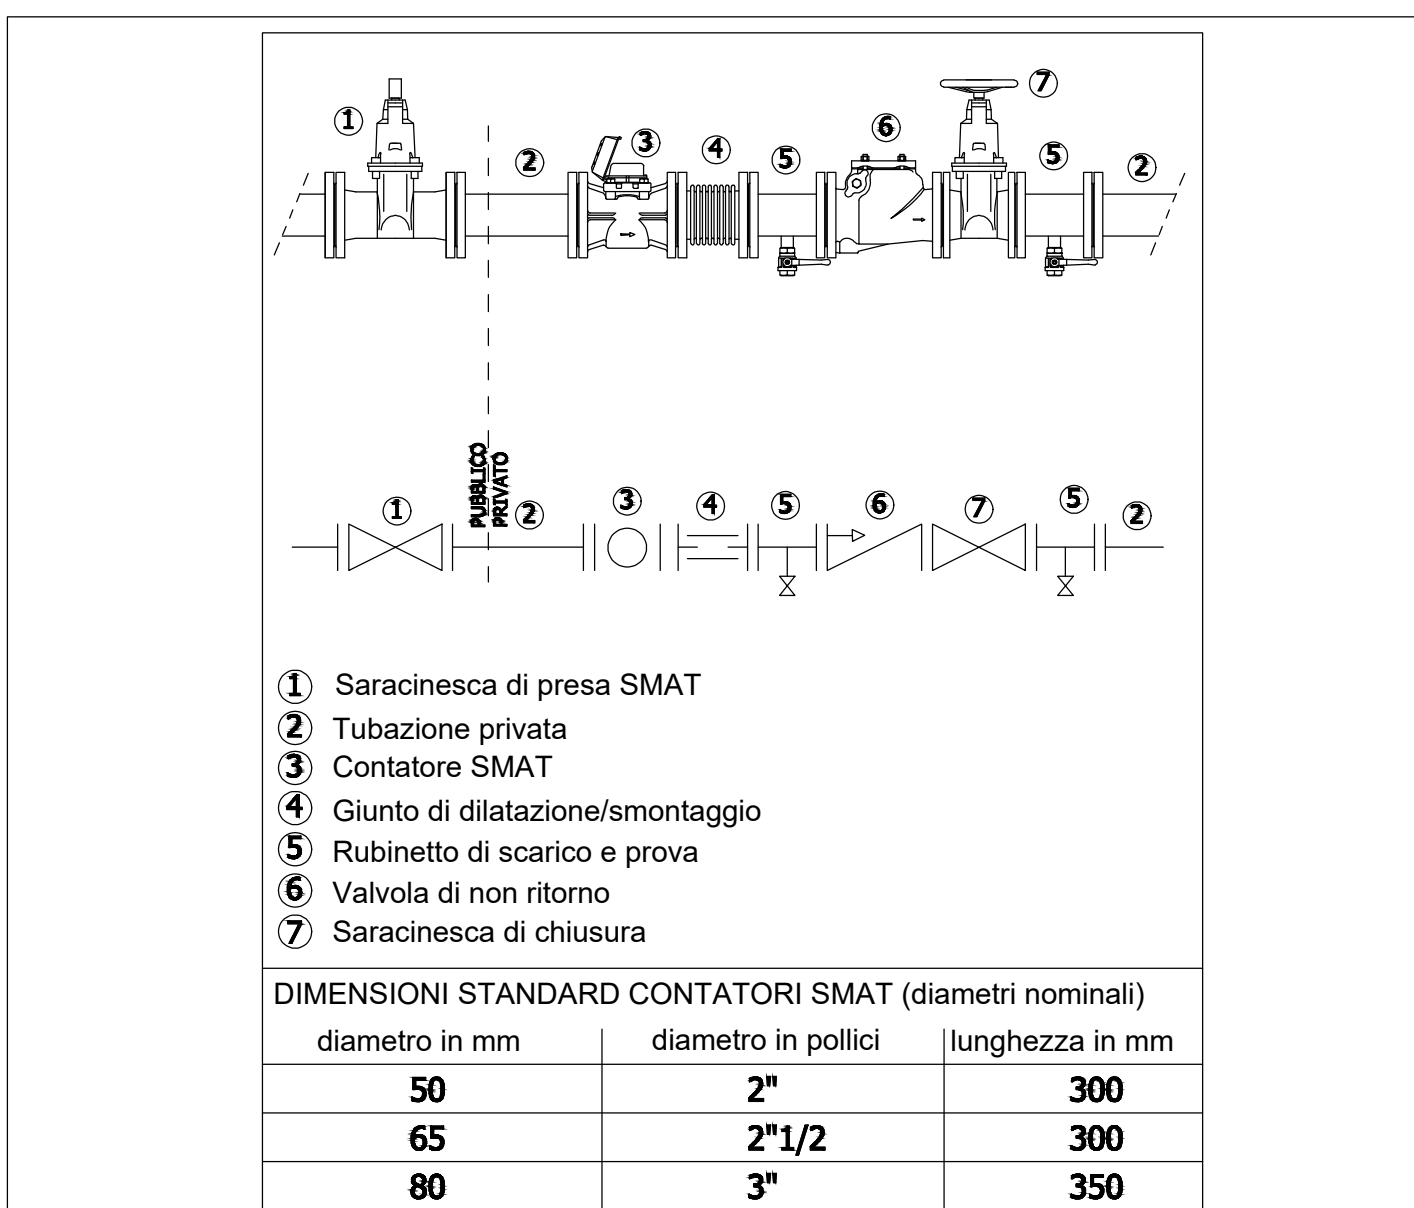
① ② ③ ④ ⑤ ⑥ ⑦ ⑤ ②

PUBBLICO
PRIVATO

① ② ③ ④ ⑤ ⑥ ⑦ ⑤ ②

① Saracinesca di presa SMAT
② Tubazione privata
③ Contatore SMAT
④ Giunto di dilatazione/smontaggio
⑤ Rubinetto di scarico e prova
⑥ Valvola di non ritorno
⑦ Saracinesca di chiusura

DIMENSIONI STANDARD CONTATORI SMAT (diametri nominali)

| diametro in mm | diametro in pollici | lunghezza in mm |
|---|---|---|
| 50 | 2" | 300 |
| 65 | 2"1/2 | 300 |
| 80 | 3" | 350 |